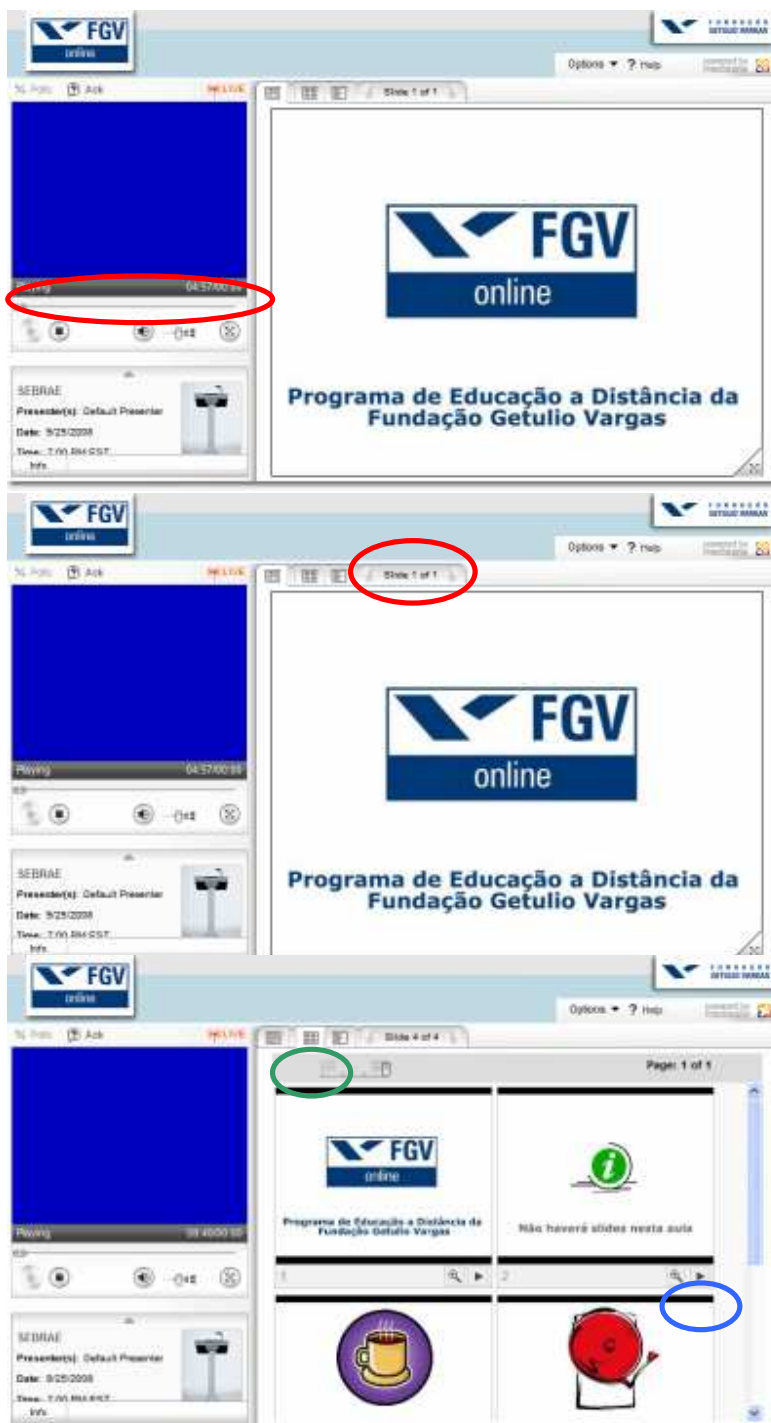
FGV
online

GETULIO VARGAS

Options ▼ ? Help

Polls Ask LIVE

Slide 1 of 1

Playing 04:57/00:55

SEBRAE
Presenter(s): Default Presenter
Date: 9/25/2008
Time: 7:00 PM EST
Info

FGV
online

Programa de Educação a Distância da Fundação Getulio Vargas

FGV
online

GETULIO VARGAS

Options ▼ ? Help

Polls Ask LIVE

Slide 1 of 1

Playing 04:57/00:55

SEBRAE
Presenter(s): Default Presenter
Date: 9/25/2008
Time: 7:00 PM EST
Info

FGV
online

Programa de Educação a Distância da Fundação Getulio Vargas

FGV
online

GETULIO VARGAS

Options ▼ ? Help

Polls Ask LIVE

Slide 4 of 4

Page: 1 of 1

Playing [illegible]

SEBRAE
Presenter(s): Default Presenter
Date: 9/25/2008
Time: 7:00 PM EST
Info

FGV
online
Programa de Educação a Distância da Fundação Getulio Vargas
1

Não haverá slides nesta aula
2